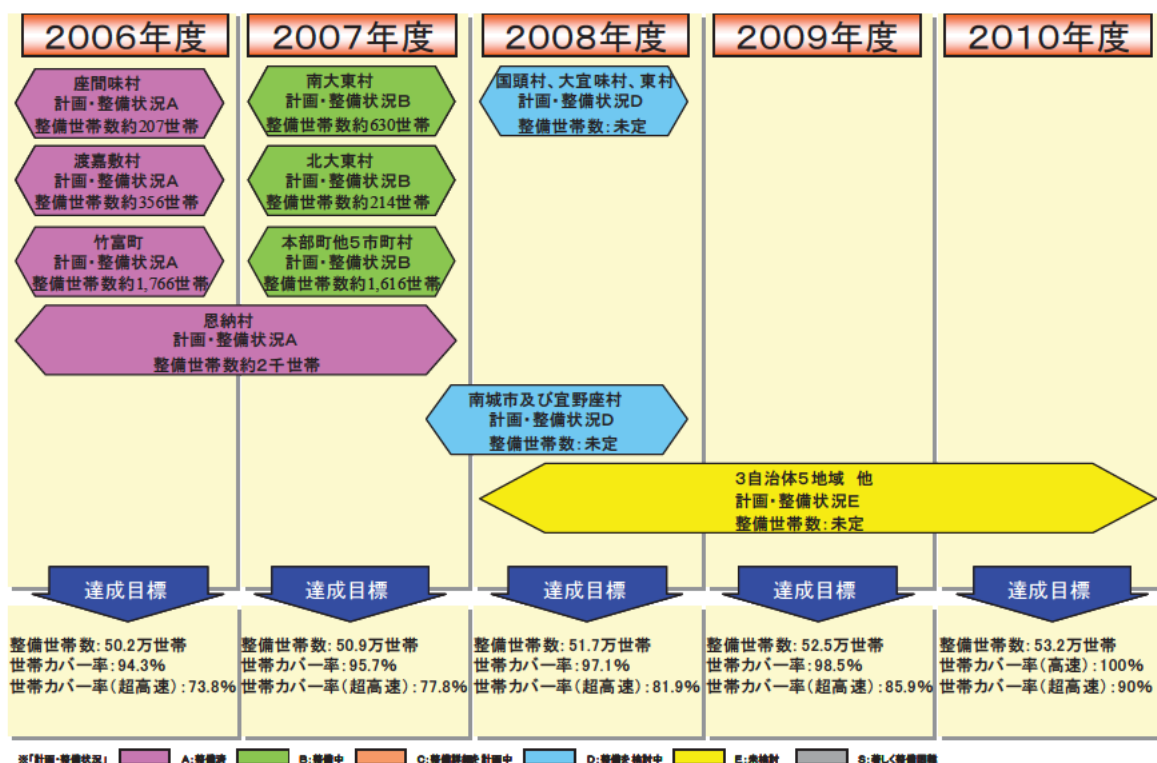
2006年度

2007年度

2008年度

2009年度

2010年度

座間味村
計画・整備状況A
整備世帯数約207世帯

渡嘉敷村
計画・整備状況A
整備世帯数約356世帯

竹富町
計画・整備状況A
整備世帯数約1,766世帯

恩納村
計画・整備状況A
整備世帯数約2千世帯

南大東村
計画・整備状況B
整備世帯数約630世帯

北大東村
計画・整備状況B
整備世帯数約214世帯

本部町他5市町村
計画・整備状況B
整備世帯数約1,616世帯

国頭村、大宜味村、東村
計画・整備状況D
整備世帯数：未定

南城市及び宜野座村
計画・整備状況D
整備世帯数：未定

3自治体5地域 他
計画・整備状況E
整備世帯数：未定

達成目標

整備世帯数：50.2万世帯
世帯カバー率：94.3%
世帯カバー率（超高速）：73.8%

達成目標

整備世帯数：50.9万世帯
世帯カバー率：95.7%
世帯カバー率（超高速）：77.8%

達成目標

整備世帯数：51.7万世帯
世帯カバー率：97.1%
世帯カバー率（超高速）：81.9%

達成目標

整備世帯数：52.5万世帯
世帯カバー率：98.5%
世帯カバー率（超高速）：85.9%

達成目標

整備世帯数：53.2万世帯
世帯カバー率（高速）：100%
世帯カバー率（超高速）：90%

※「計画・整備状況」 A:整備済 B:整備中 C:整備詳細検討・計画中 D:整備を検討中 E:未検討 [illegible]